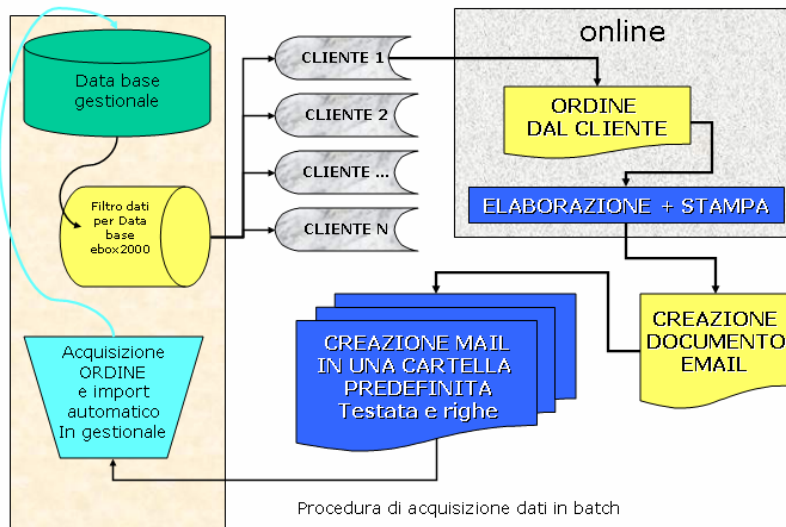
Data base gestionale

Filtro dati per Data base ebox2000

Acquisizione ORDINE e import automatico In gestionale

CLIENTE 1

CLIENTE 2

CLIENTE ...

CLIENTE N

online

ORDINE DAL CLIENTE

ELABORAZIONE + STAMPA

CREAZIONE MAIL IN UNA CARTELLA PREDEFINITA Testata e righe

CREAZIONE DOCUMENTO EMAIL

Procedura di acquisizione dati in batch